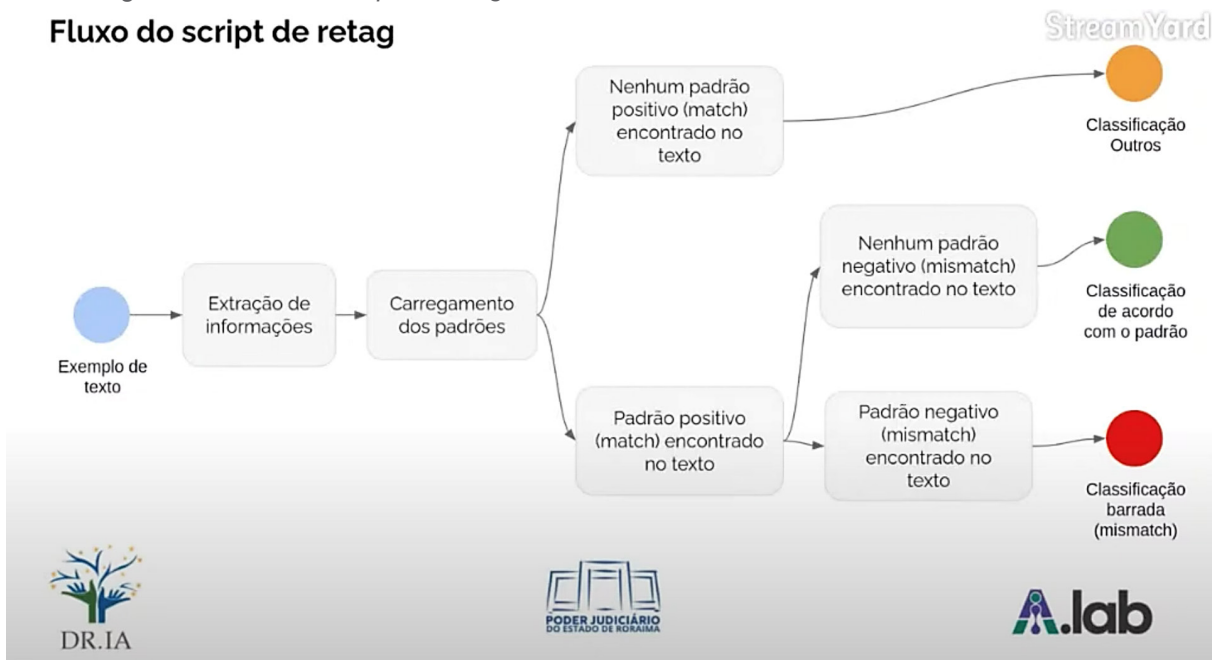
Fluxo do script de retag

StreamYard

Exemplo de texto

Extração de informações

Carregamento dos padrões

Nenhum padrão positivo (match) encontrado no texto

Classificação Outros

Nenhum padrão negativo (mismatch) encontrado no texto

Classificação de acordo com o padrão

Padrão positivo (match) encontrado no texto

Padrão negativo (mismatch) encontrado no texto

Classificação barrada (mismatch)

DR.IA

PODER JUDICIÁRIO DO ESTADO DE RORAIMA

A.lab